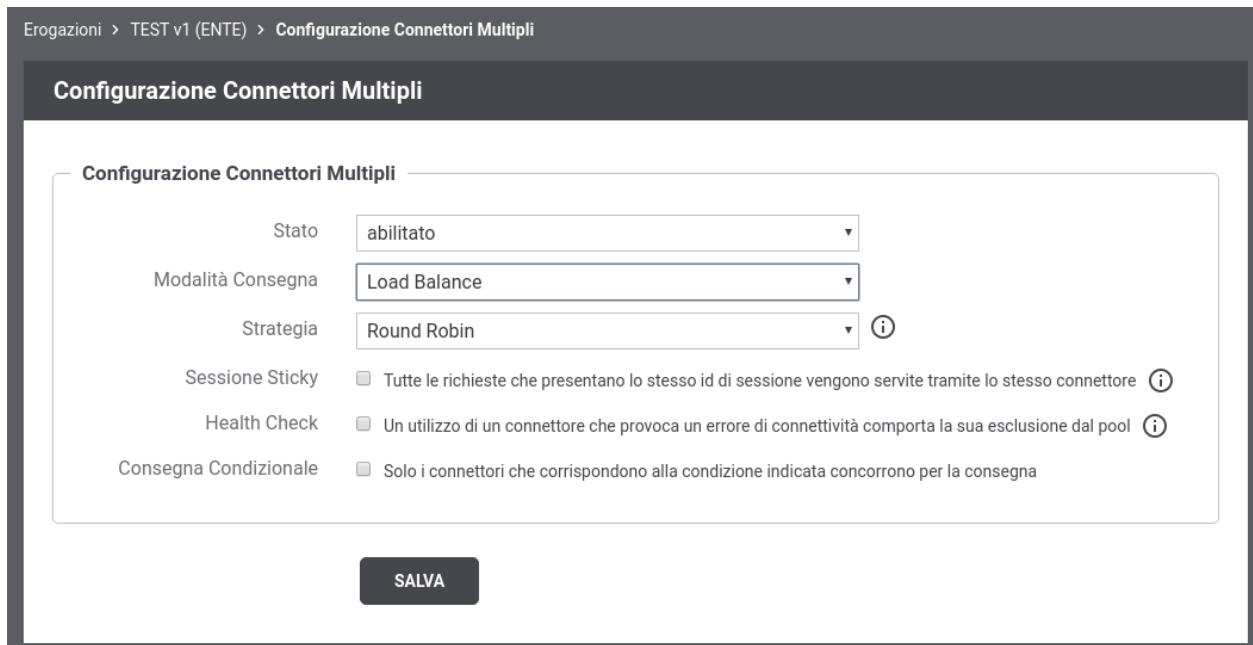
Erogazioni > TEST v1 (ENTE) > Configurazione Connettori Multipli

Configurazione Connettori Multipli

Configurazione Connettori Multipli

Stato abilitato

Modalità Consegna Load Balance

Strategia Round Robin

Sessione Sticky Tutte le richieste che presentano lo stesso id di sessione vengono servite tramite lo stesso connettore

Health Check Un utilizzo di un connettore che provoca un errore di connettività comporta la sua esclusione dal pool

Consegna Condizionale Solo i connettori che corrispondono alla condizione indicata concorrono per la consegna

SALVA